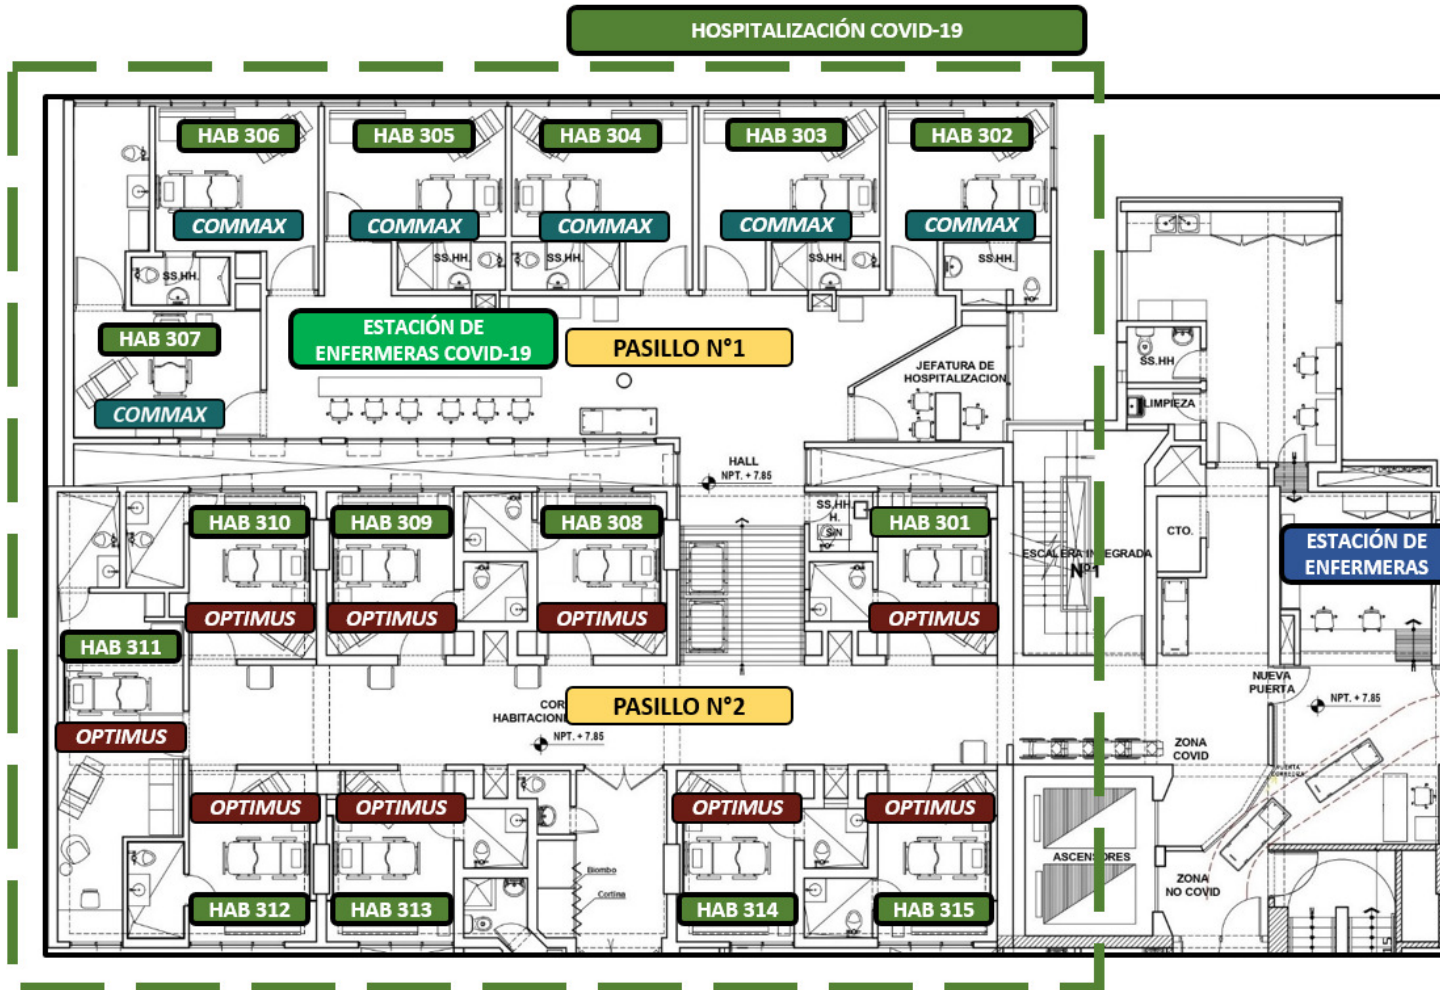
HOSPITALIZACIÓN COVID-19

HAB 306
HAB 305
HAB 304
HAB 303
HAB 302

COMMAX
COMMAX
COMMAX
COMMAX
COMMAX

SS.HH.
SS.HH.
SS.HH.
SS.HH.
SS.HH.

HAB 307
COMMAX

ESTACIÓN DE ENFERMERAS COVID-19

PASILLO N°1

JEFATURA DE HOSPITALIZACION

SS.HH.
LIMPIEZA

HALL
NPT. + 7.85

SS.HH. H.

HAB 310
HAB 309
HAB 308
HAB 301

OPTIMUS
OPTIMUS
OPTIMUS
OPTIMUS

ESCALERA INTEGRADA N°1

CTO.

ESTACIÓN DE ENFERMERAS

HAB 311
OPTIMUS

COR HABITACION

PASILLO N°2

NPT. + 7.85

NUEVA PUERTA
NPT. + 7.85

ZONA COVID

OPTIMUS
OPTIMUS
OPTIMUS
OPTIMUS

Biombo
Cortina

ASCENSORES

ZONA NO COVID

HAB 312
HAB 313
HAB 314
HAB 315